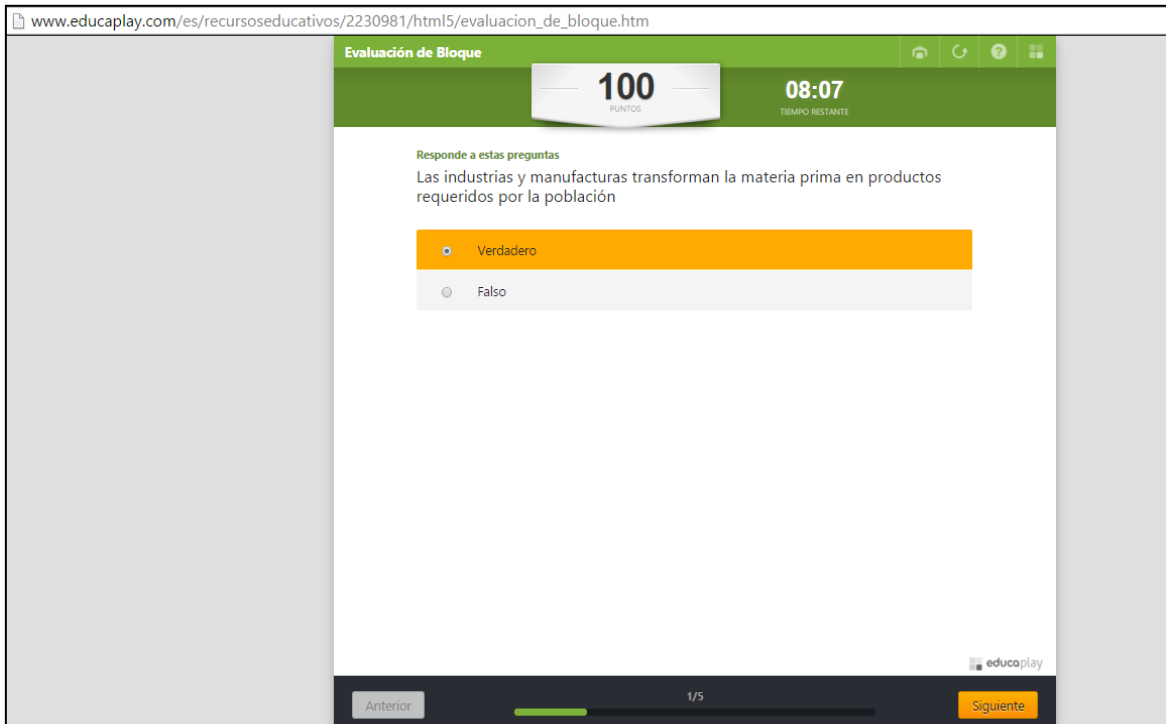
www.educaplay.com/es/recursoseducativos/2230981/html5/evaluacion_de_bloque.htm

Evaluación de Bloque

100
PUNTOS

08:07
TIEMPO RESTANTE

Responde a estas preguntas
Las industrias y manufacturas transforman la materia prima en productos requeridos por la población

Verdadero

Falso

educaplay

Anterior

1/5

Siguiente